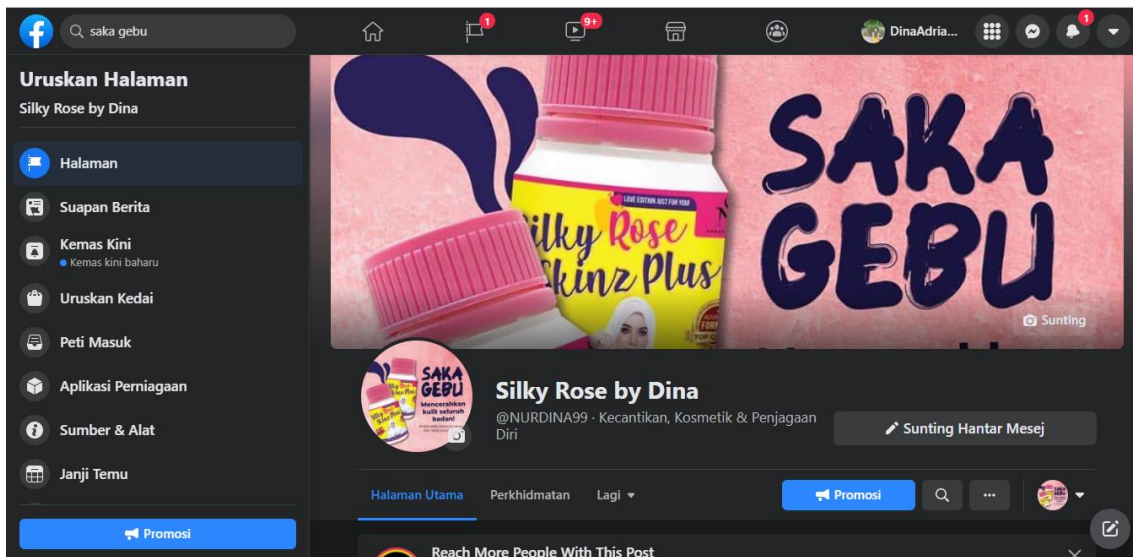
saka gebu

1

9+

DinaAdria...

1

Uruskan Halaman

Silky Rose by Dina

Halaman

Suapan Berita

Kemas Kini
Kemas kini baharu

Uruskan Kedai

Peti Masuk

Aplikasi Perniagaan

Sumber & Alat

Janji Temu

Promosi

LOVE EDITION JUST FOR YOU

Silky Rose Skinz Plus

SAKA GEBU

Sunting

SAKA GEBU
Mencerahkan kulit seluruh badan!

Silky Rose by Dina

@NURDINA99 · Kecantikan, Kosmetik & Penjagaan Diri

Sunting Hantar Mesej

Halaman Utama

Perkhidmatan

Lagi

Promosi

...

Reach More People With This Post